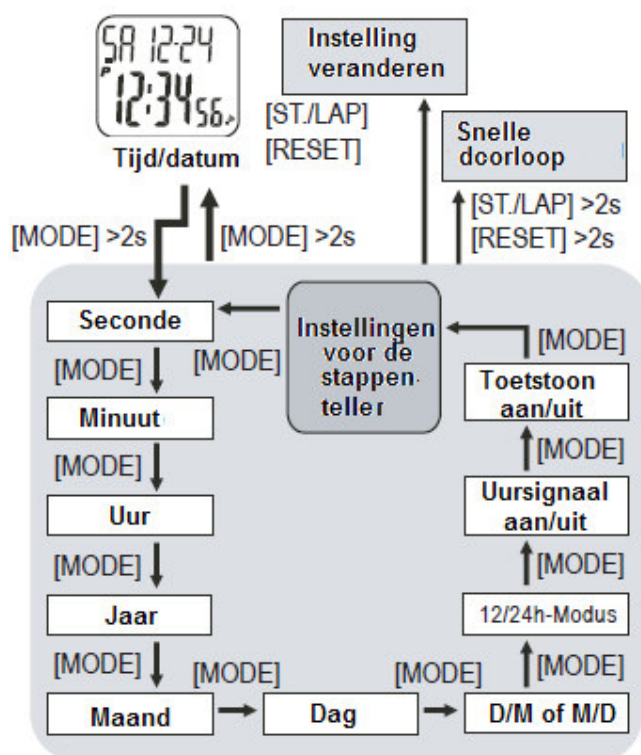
SA 12·24
12:34 56

Tijd/datum

Instelling veranderen

[ST./LAP]
[RESET]

Snelle doorloop

[ST./LAP] >2s
[RESET] >2s

[MODE] >2s

[MODE] >2s

Seconde

[MODE]

Instellingen voor de stappenteller

[MODE]

[MODE]

Minuut

[MODE]

Uur

[MODE]

Jaar

[MODE]

Maand

[MODE]

Dag

[MODE]

D/M of M/D

[MODE]

12/24h-Modus

[MODE]

Uursignaal aan/uit

[MODE]

Toetstoon aan/uit